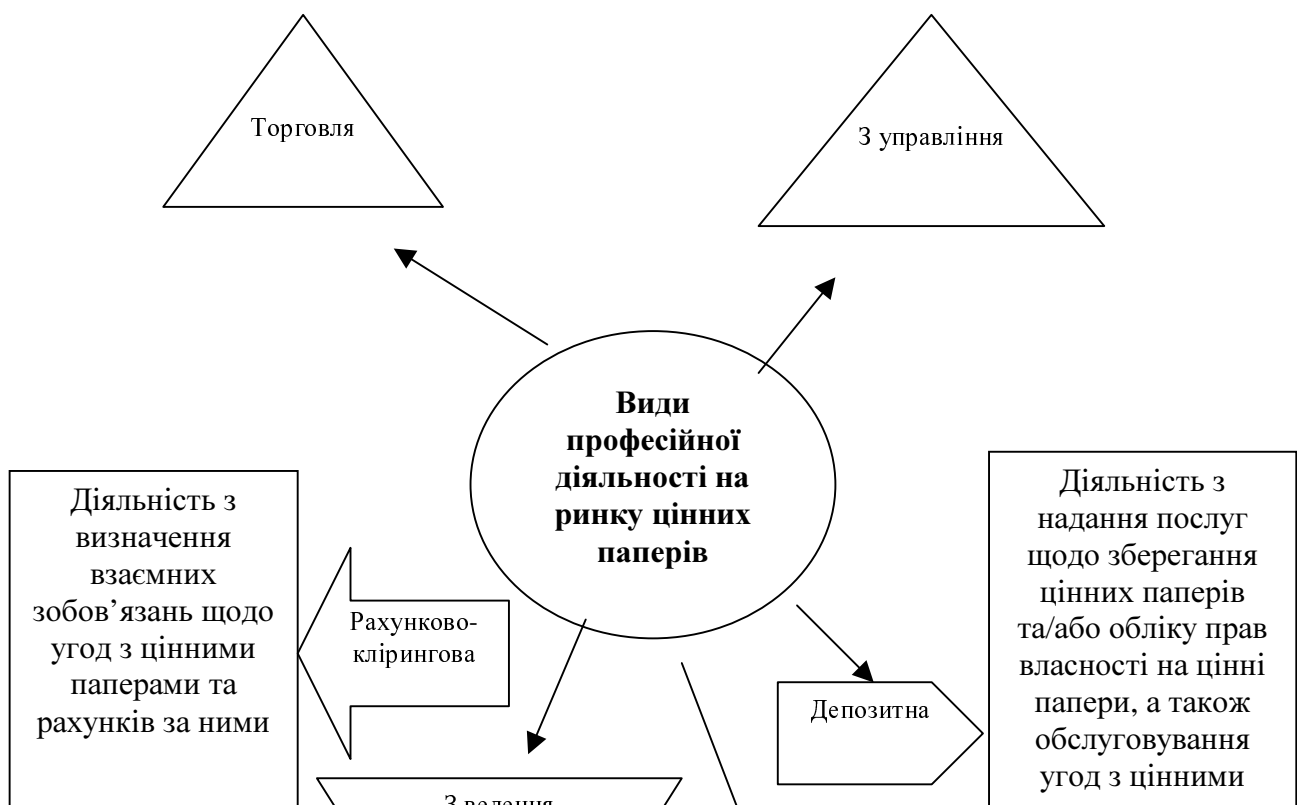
Торговля

З управління

Види професійної діяльності на ринку цінних паперів

Діяльність з визначення взаємних зобов'язань щодо угод з цінними паперами та рахунків за ними

Рахунково-клірингова

Депозитна

Діяльність з надання послуг щодо зберегання цінних паперів та/або обліку прав власності на цінні папери, а також обслуговування угод з цінними

З ведення